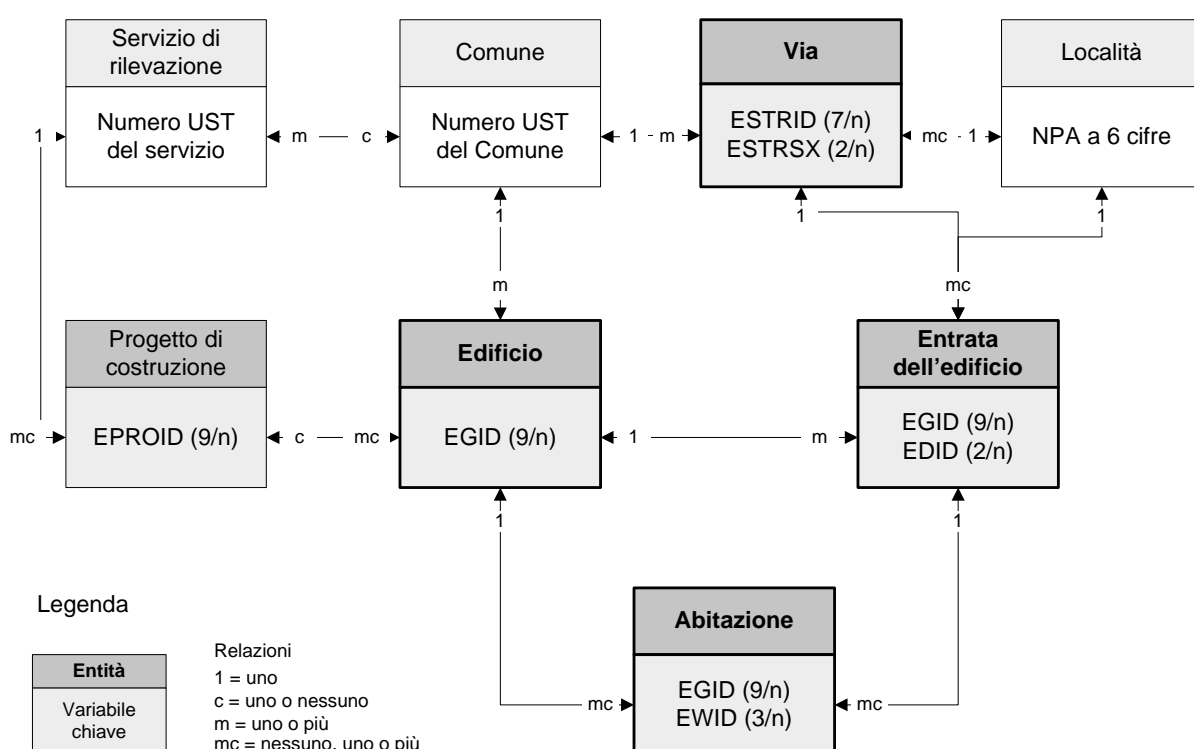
Servizio di rilevazione

Numero UST del servizio

1

m

c

Comune

Numero UST del Comune

1

m

Via

ESTRID (7/n)
ESTRSX (2/n)

mc

1

Località

NPA a 6 cifre

1

1

1

m

mc

Progetto di costruzione

EPROID (9/n)

mc

c

mc

Edificio

EGID (9/n)

1

m

Entrata dell'edificio

EGID (9/n)
EDID (2/n)

1

1

Legenda

Abitazione

EGID (9/n)
EWID (3/n)

mc

mc

Entità

Variabile chiave

Relazioni
1 = uno
c = uno o nessuno
m = uno o più
mc = nessuno, uno o più